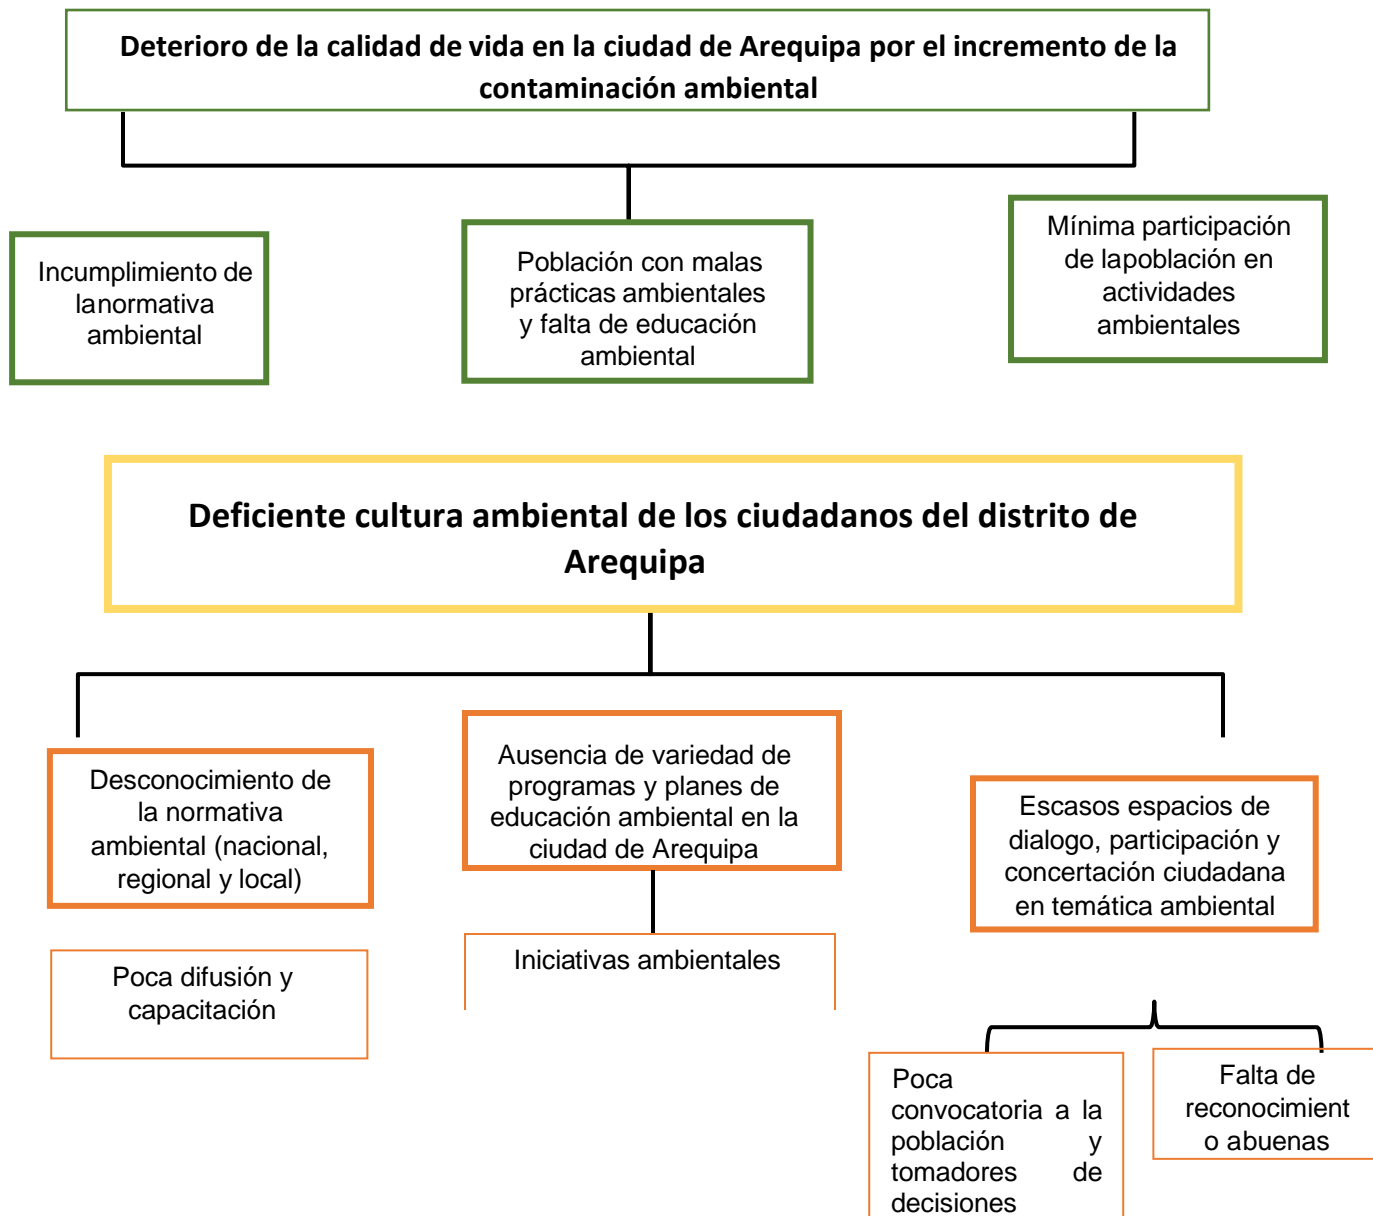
Deterioro de la calidad de vida en la ciudad de Arequipa por el incremento de la contaminación ambiental

Incumplimiento de lanormativa ambiental

Población con malas prácticas ambientales y falta de educación ambiental

Mínima participación de lapoblación en actividades ambientales

Deficiente cultura ambiental de los ciudadanos del distrito de Arequipa

Desconocimiento de la normativa ambiental (nacional, regional y local)

Ausencia de variedad de programas y planes de educación ambiental en la ciudad de Arequipa

Escasos espacios de dialogo, participación y concertación ciudadana en temática ambiental

Poca difusión y capacitación

Iniciativas ambientales

Poca convocatoria a la población y tomadores de decisiones

Falta de reconocimient o abuenas